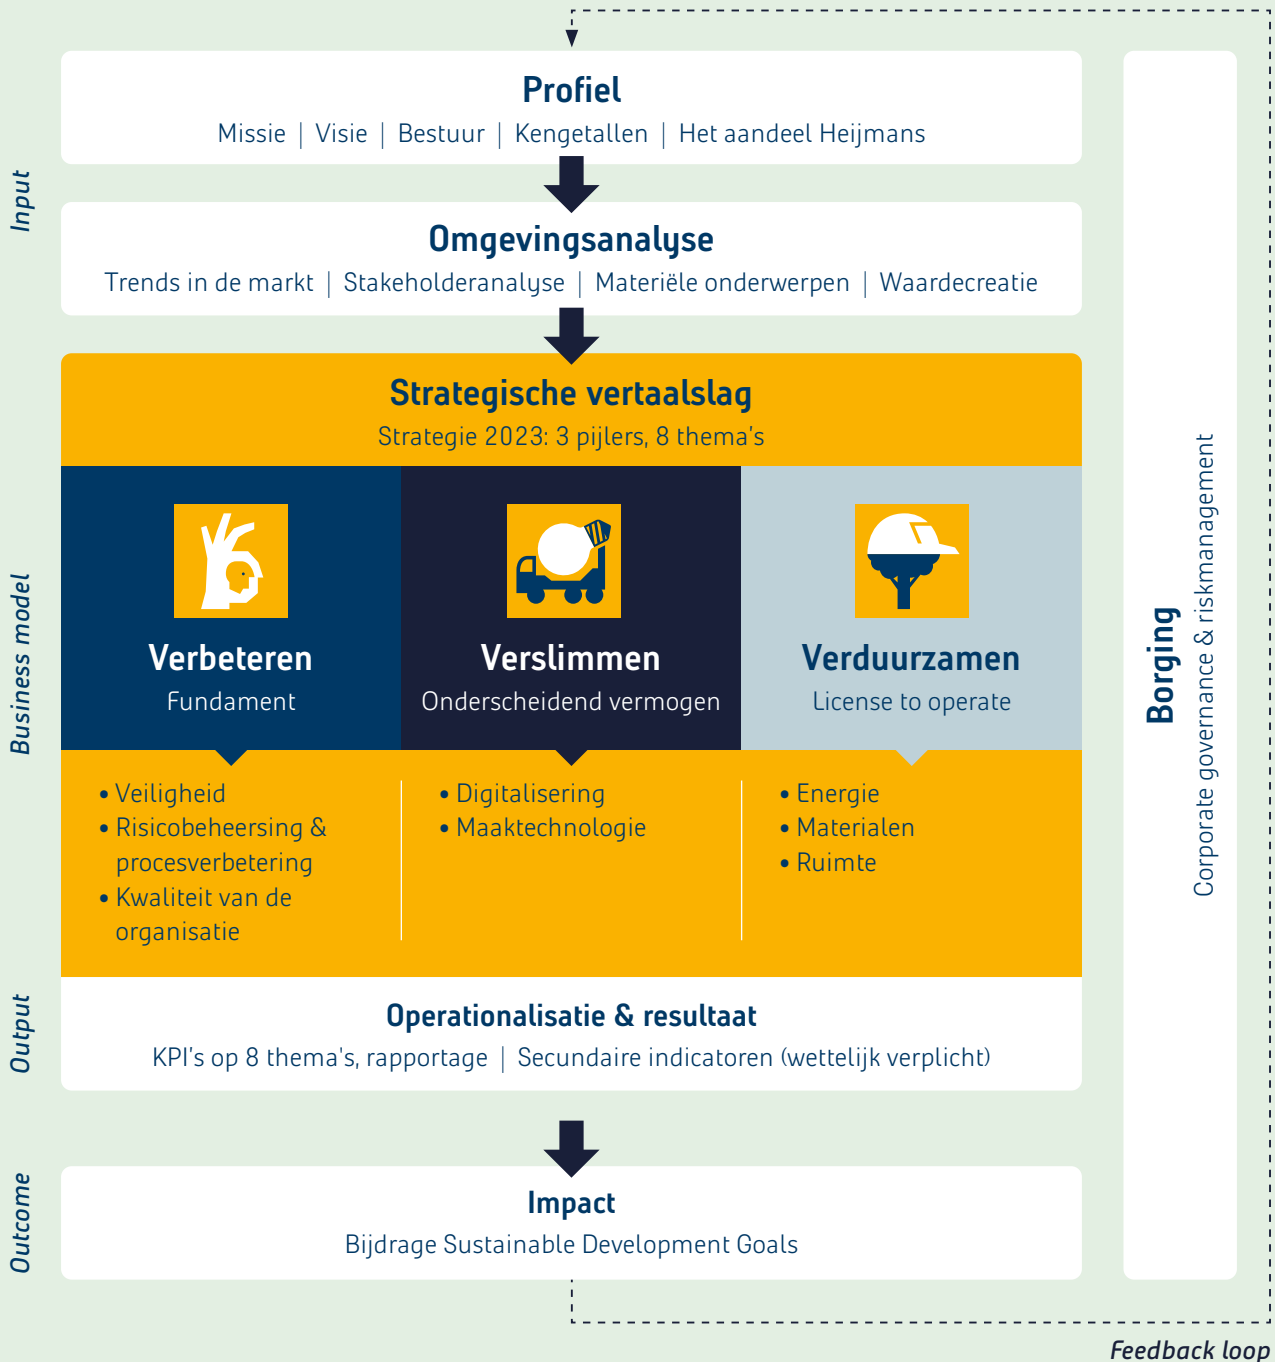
Input

Profiel
Missie | Visie | Bestuur | Kengetallen | Het aandeel Heijmans

Omgevingsanalyse
Trends in de markt | Stakeholderanalyse | Materiële onderwerpen | Waardecreatie

Business model

Strategische vertaalslag
Strategie 2023: 3 pijlers, 8 thema's

Verbeteren
Fundament

Verslimmen
Onderscheidend vermogen

Verduurzamen
License to operate

• Veiligheid
• Risicobeheersing & procesverbetering
• Kwaliteit van de organisatie

• Digitalisering
• Maaktechnologie

• Energie
• Materialen
• Ruimte

Output

Operationalisatie & resultaat
KPI's op 8 thema's, rapportage | Secundaire indicatoren (wettelijk verplicht)

Outcome

Impact
Bijdrage Sustainable Development Goals

Borging
Corporate governance & riskmanagement

Feedback loop